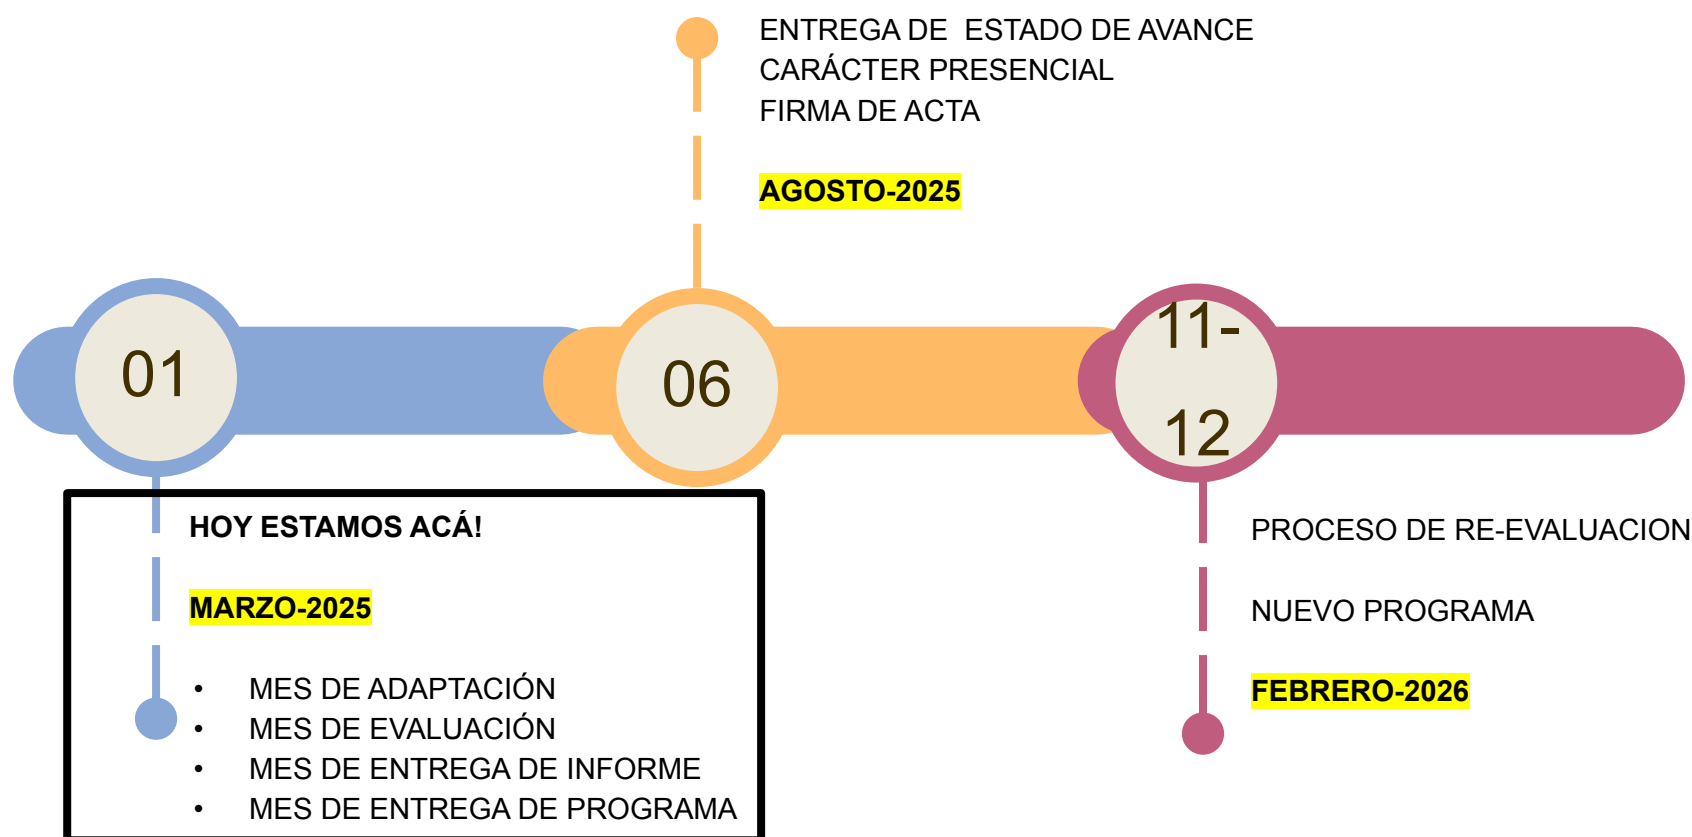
ENTREGA DE ESTADO DE AVANCE
CARÁCTER PRESENCIAL
FIRMA DE ACTA

AGOSTO-2025

01

06

11-
12

HOY ESTAMOS ACÁ!

MARZO-2025

- MES DE ADAPTACIÓN
- MES DE EVALUACIÓN
- MES DE ENTREGA DE INFORME
- MES DE ENTREGA DE PROGRAMA

PROCESO DE RE-EVALUACION

NUEVO PROGRAMA

FEBRERO-2026